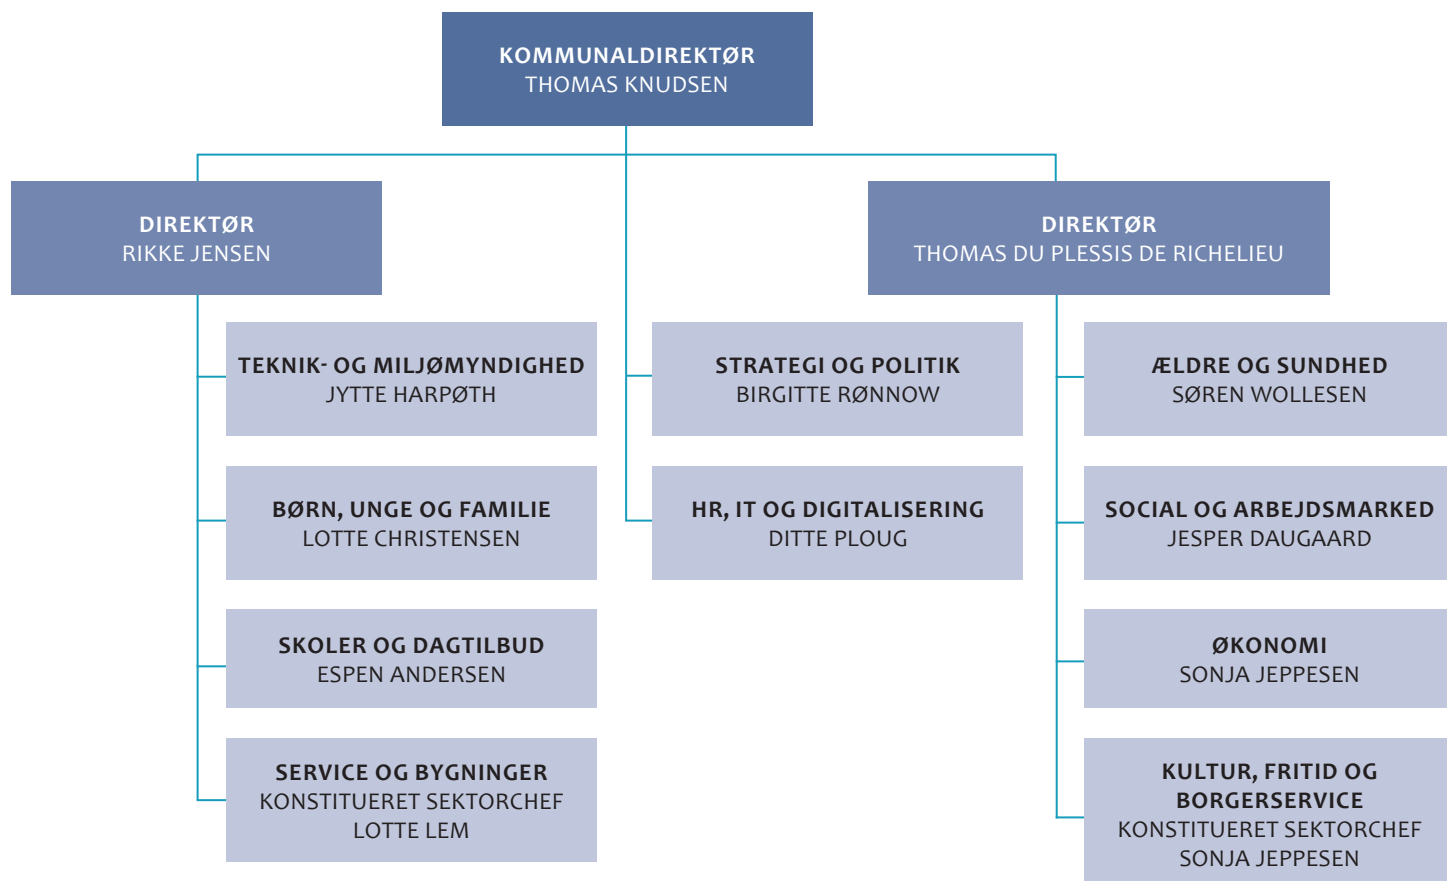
KOMMUNALDIREKTØR
THOMAS KNUDSEN

DIREKTØR
RIKKE JENSEN

TEKNIK- OG MILJØMYNDIGHED
JYTTE HARPØTH

BØRN, UNGE OG FAMILIE
LOTTE CHRISTENSEN

SKOLER OG DAGTILBUD
ESPEN ANDERSEN

SERVICE OG BYGNINGER
KONSTITUERET SEKTORCHEF
LOTTE LEM

STRATEGI OG POLITIK
BIRGITTE RØNNOW

HR, IT OG DIGITALISERING
DITTE PLOUG

DIREKTØR
THOMAS DU PLESSIS DE RICHELIEU

ÆLDRE OG SUNDHED
SØREN WOLLESEN

SOCIAL OG ARBEJDSMARKED
JESPER DAUGAARD

ØKONOMI
SONJA JEPPESEN

KULTUR, FRITID OG BORGERSERVICE
KONSTITUERET SEKTORCHEF
SONJA JEPPESEN